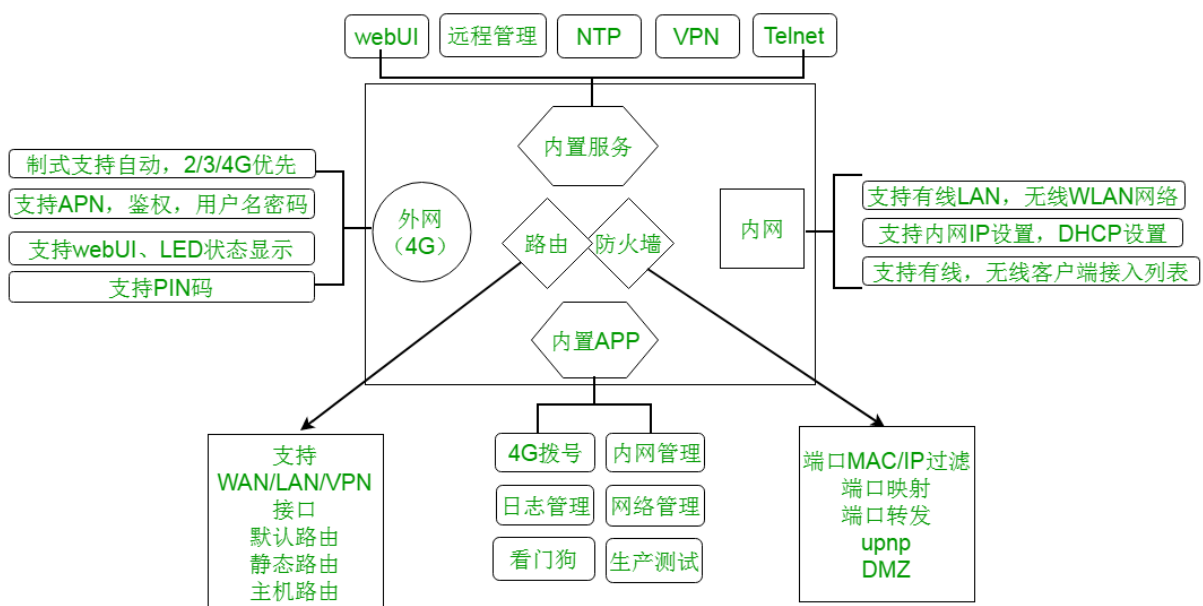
webUI
远程管理
NTP
VPN
Telnet

内置服务

制式支持自动，2/3/4G优先
支持APN，鉴权，用户名密码
支持webUI、LED状态显示
支持PIN码

外网
（4G）

路由
防火墙

内网

支持有线LAN，无线WLAN网络
支持内网IP设置，DHCP设置
支持有线，无线客户端接入列表

内置APP

支持
WAN/LAN/VPN
接口
默认路由
静态路由
主机路由

4G拨号
内网管理
日志管理
网络管理
看门狗
生产测试

端口MAC/IP过滤
端口映射
端口转发
upnp
DMZ